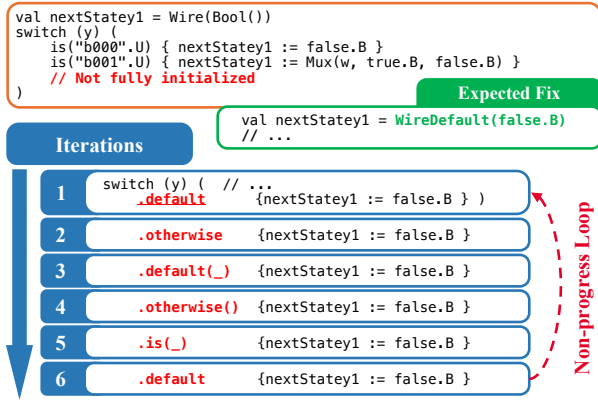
val nextStatey1 = Wire(Bool())
switch (y) (
    is("b000".U) { nextStatey1 := false.B }
    is("b001".U) { nextStatey1 := Mux(w, true.B, false.B) }
    // Not fully initialized
)

Expected Fix

val nextStatey1 = WireDefault(false.B)
// ...

Iterations

| | | |
|---|---|---|
| 1 | switch (y) ( // ... .default | {nextStatey1 := false.B } ) |
| 2 | .otherwise | {nextStatey1 := false.B } |
| 3 | .default(_) | {nextStatey1 := false.B } |
| 4 | .otherwise() | {nextStatey1 := false.B } |
| 5 | .is(_) | {nextStatey1 := false.B } |
| 6 | .default | {nextStatey1 := false.B } |

Non-progress Loop